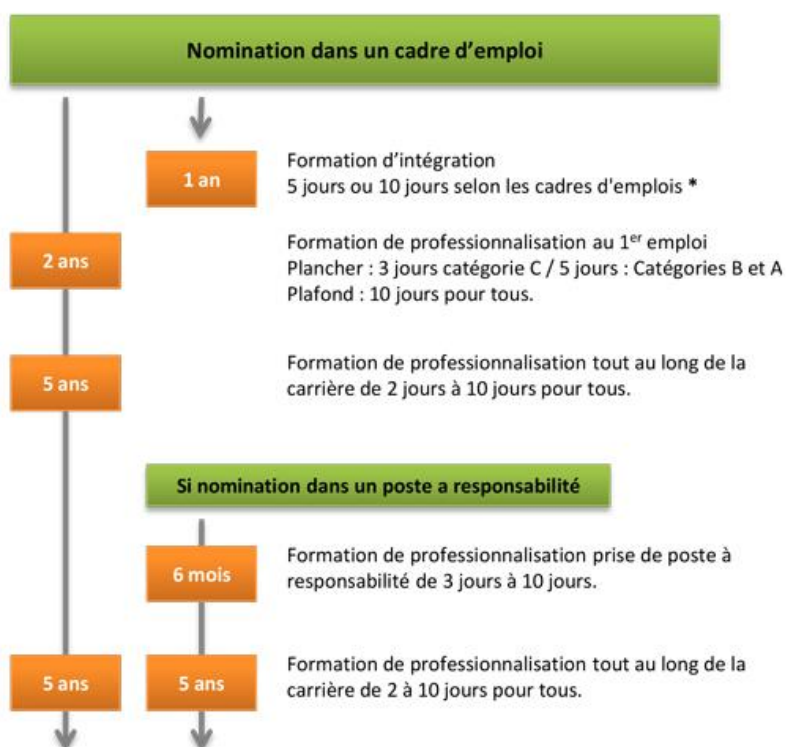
Nomination dans un cadre d'emploi

1 an

Formation d'intégration
5 jours ou 10 jours selon les cadres d'emplois *

2 ans

Formation de professionnalisation au 1$^{er}$ emploi
Plancher : 3 jours catégorie C / 5 jours : Catégories B et A
Plafond : 10 jours pour tous.

5 ans

Formation de professionnalisation tout au long de la carrière de 2 jours à 10 jours pour tous.

Si nomination dans un poste a responsabilité

6 mois

Formation de professionnalisation prise de poste à responsabilité de 3 jours à 10 jours.

5 ans

5 ans

Formation de professionnalisation tout au long de la carrière de 2 à 10 jours pour tous.